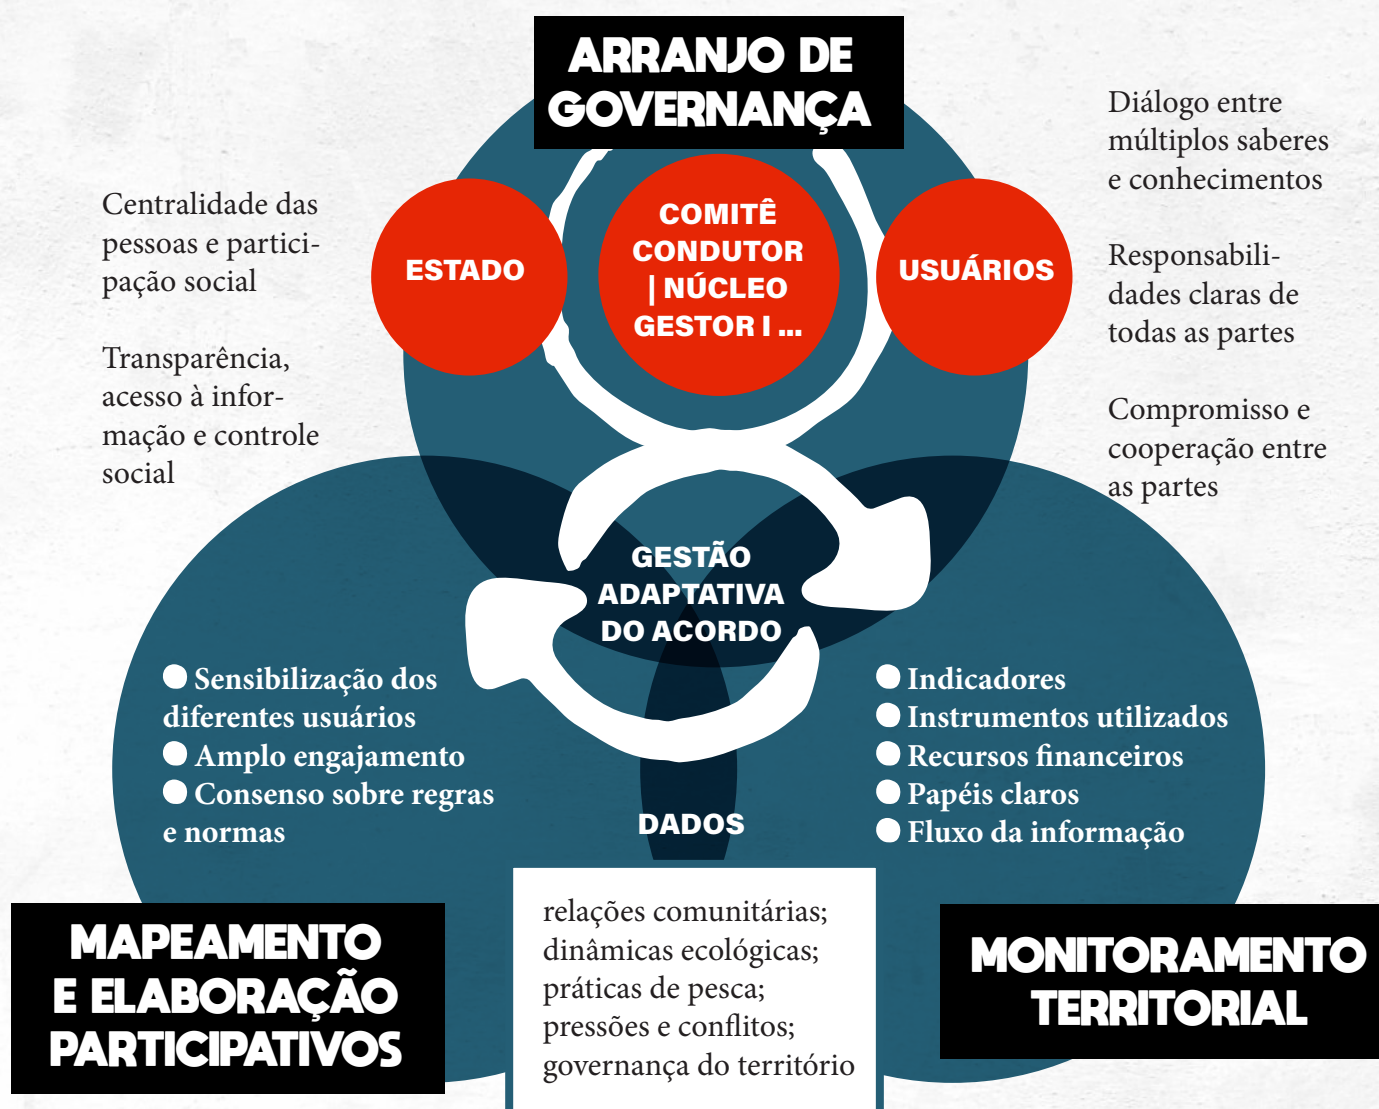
ARRANJO DE GOVERNANÇA

Centralidade das pessoas e participação social

Transparência, acesso à informação e controle social

Diálogo entre múltiplos saberes e conhecimentos

Responsabilidades claras de todas as partes

Compromisso e cooperação entre as partes

ESTADO

COMITÊ CONDUTOR | NÚCLEO GESTOR I ...

USUÁRIOS

GESTÃO ADAPTATIVA DO ACORDO

Sensibilização dos diferentes usuários
Amplo engajamento
Consenso sobre regras e normas

DADOS

Indicadores
Instrumentos utilizados
Recursos financeiros
Papéis claros
Fluxo da informação

MAPEAMENTO E ELABORAÇÃO PARTICIPATIVOS

relações comunitárias;
dinâmicas ecológicas;
práticas de pesca;
pressões e conflitos;
governança do território

MONITORAMENTO TERRITORIAL